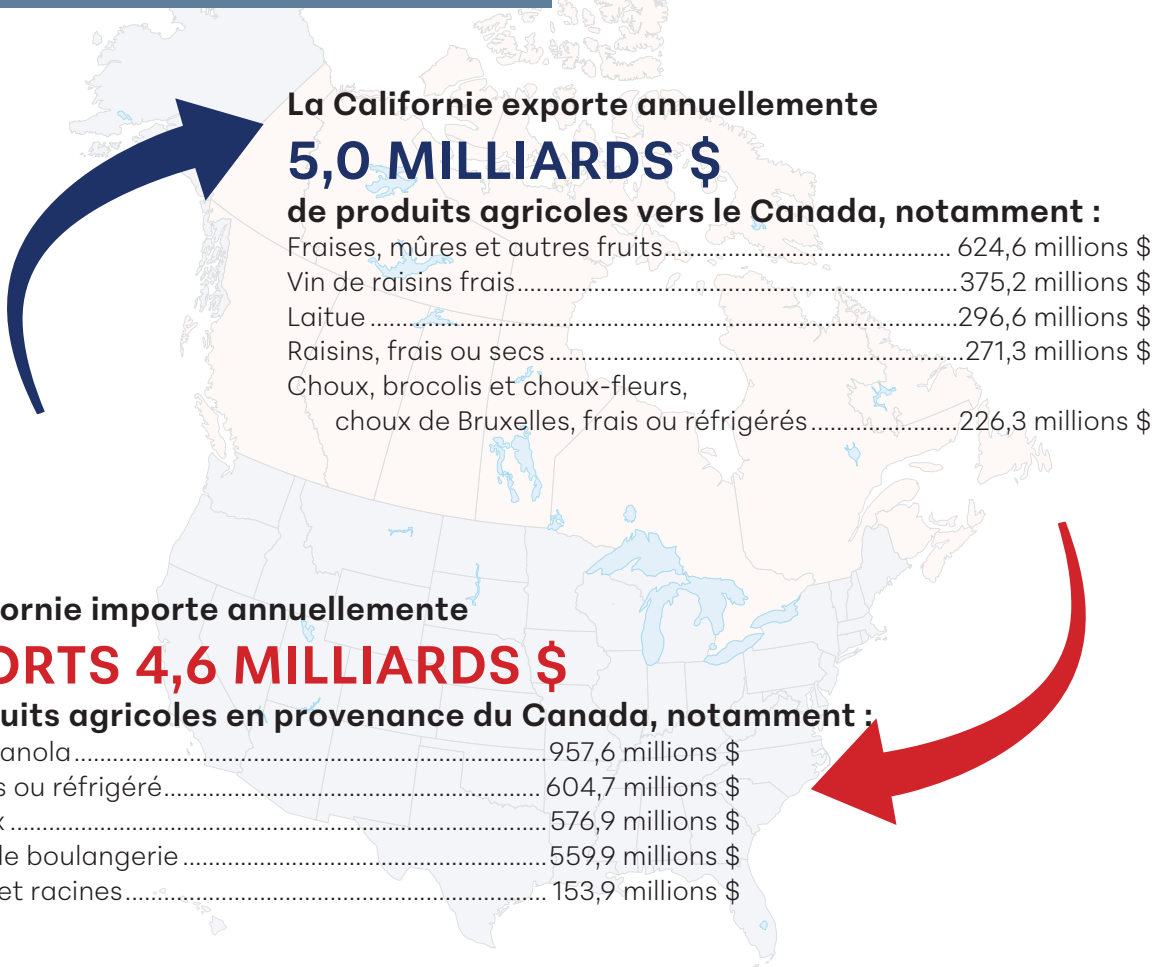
La Californie exporte annuellemente

5,0 MILLIARDS $

de produits agricoles vers le Canada, notamment :

Fraises, mûres et autres fruits........................................... 624,6 millions $
Vin de raisins frais..........................................................375,2 millions $
Laitue .........................................................................296,6 millions $
Raisins, frais ou secs .......................................................271,3 millions $
Choux, brocolis et choux-fleurs, choux de Bruxelles, frais ou réfrigérés......................226,3 millions $

ornie importe annuellemente

ORTS 4,6 MILLIARDS $

uits agricoles en provenance du Canada, notamment :

anola........................................................................957,6 millions $
s ou réfrigéré..............................................................604,7 millions $
x ............................................................................576,9 millions $
le boulangerie .............................................................559,9 millions $
et racines.................................................................. 153,9 millions $